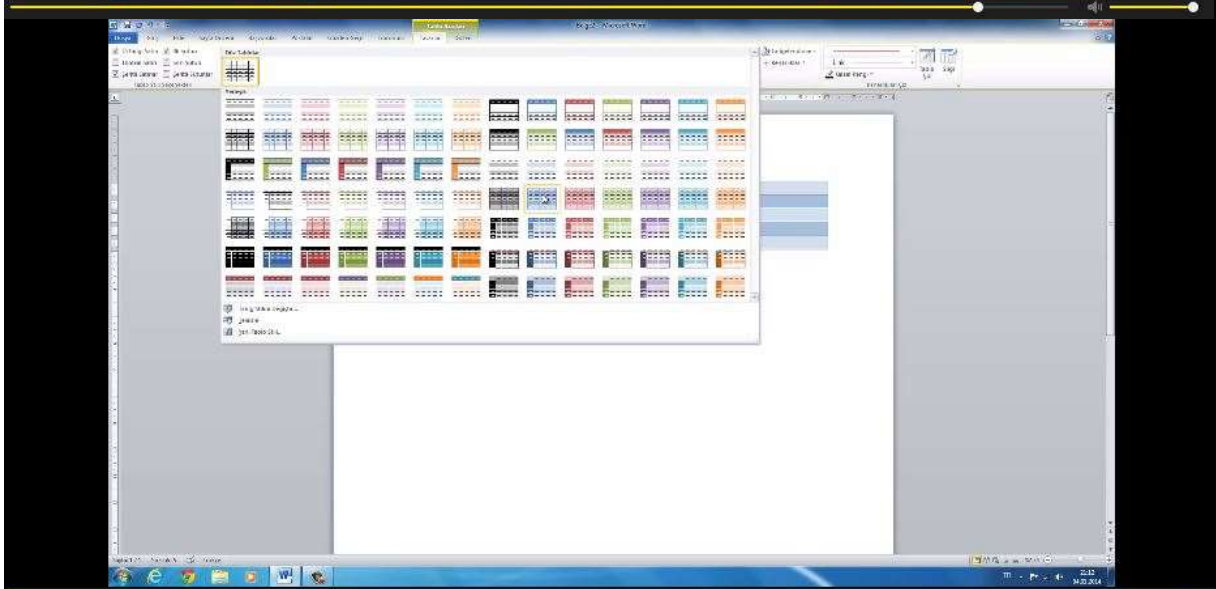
Tablo Araçları

Belge1 - Microsoft Word

Dosya Giriş Ekle Sayfa Düzeni Başvurular Postalar Gözden Geçir Görünüm Tasarım Düzen

Üstbilgi Satırı İlk Sütun
Toplam Satırı Son Sütun
Şeritli Satırlar Şeritli Sütunlar
Tablo Stili Seçenekleri

Düz Tablolar

Yerleşik

Tablo Stilini Değiştir...
Temizle
Yeni Tablo Stili...

Kenarlıklar
1 pt
Kalem Rengi
Tablo Çiz Silgi
Kenarlık Çiz

Sayfa: 1 / 1 Sözcük: 0 Türkçe

22:12
14.03.2014